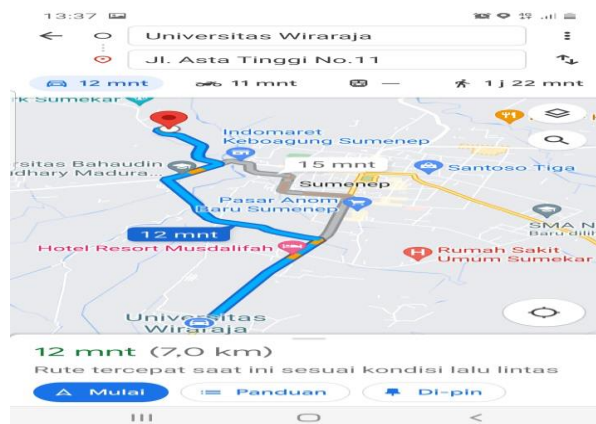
13:37

Universitas Wiraraja

Jl. Asta Tinggi No.11

12 mnt
11 mnt
—
1 j 22 mnt

k Sumekar

Indomaret Keboagung Sumenep

15 mnt

Santoso Tiga

rsitas Bahaudin dhary Madura...

Sumenep

Pasar Anom Baru Sumenep

SMA N

12 mnt

Hotel Resort Musdalifah

Rumah Sakit Umum Sumekar

Universitas Wiraraja

12 mnt (7,0 km)

Rute tercepat saat ini sesuai kondisi lalu lintas

Mulai

Panduan

Di-pin